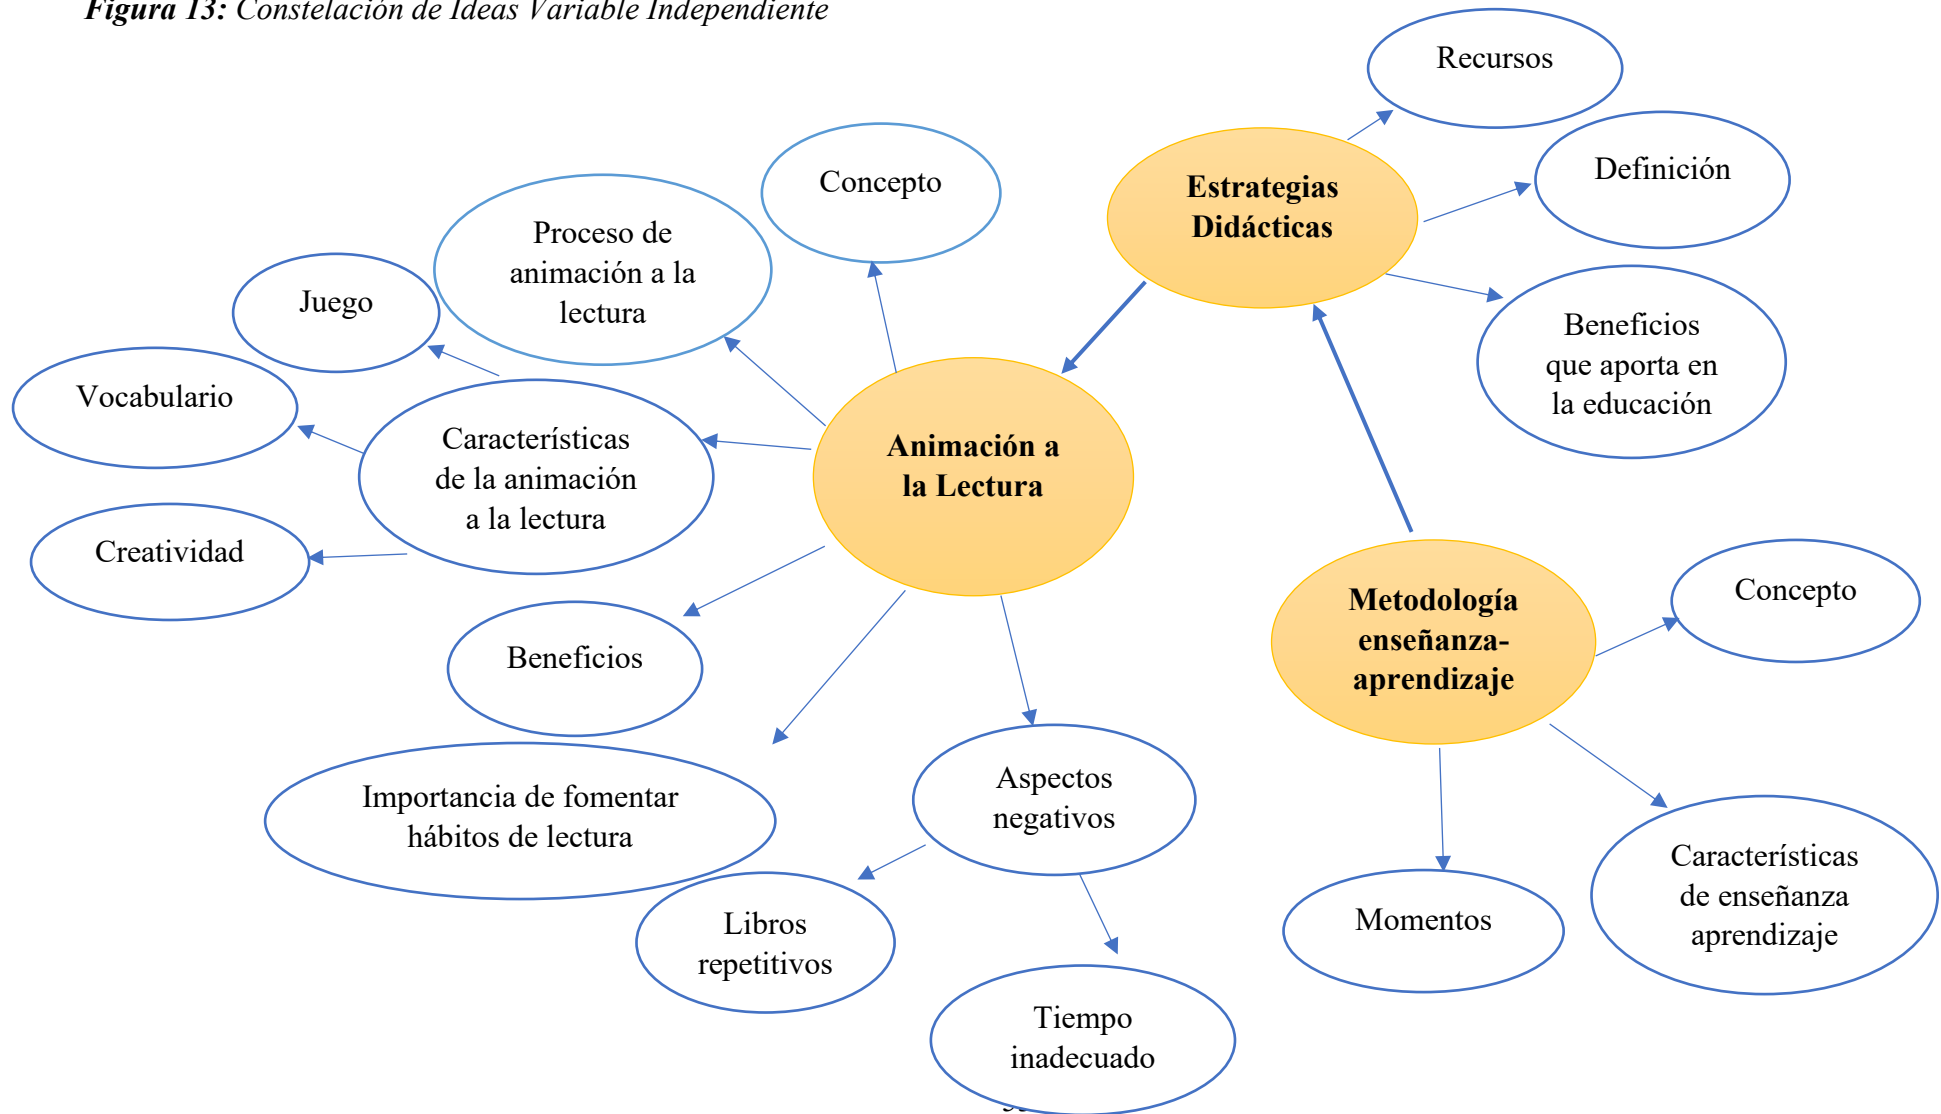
***Figura 13:*** *Constelación de Ideas Variable Independiente*

Recursos

Concepto

**Estrategias Didácticas**

Definición

Proceso de animación a la lectura

Juego

Beneficios que aporta en la educación

Vocabulario

Características de la animación a la lectura

**Animación a la Lectura**

Creatividad

**Metodología enseñanza-aprendizaje**

Concepto

Beneficios

Importancia de fomentar hábitos de lectura

Aspectos negativos

Libros repetitivos

Momentos

Características de enseñanza aprendizaje

Tiempo inadecuado